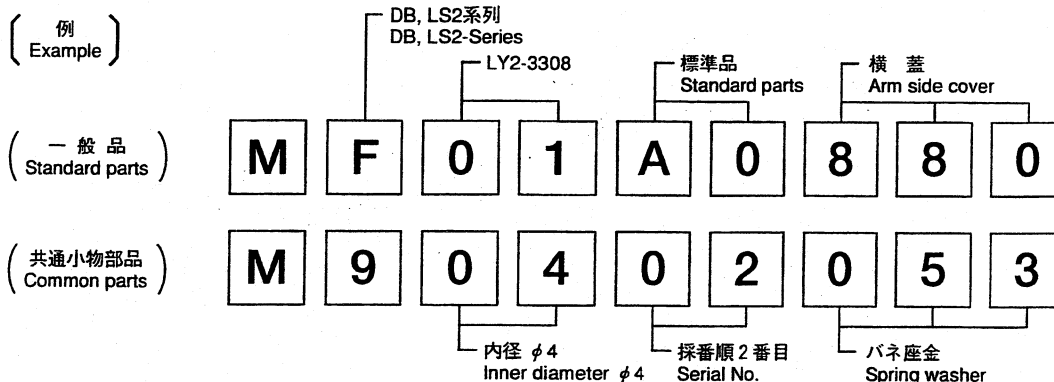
例
Example

DB, LS2系列
DB, LS2-Series

LY2-3308

標準品
Standard parts

横 蓋
Arm side cover

一般品
Standard parts

M F 0 1 A 0 8 8 0

共通小物部品
Common parts

M 9 0 4 0 2 0 5 3

内径 $\phi 4$
Inner diameter $\phi 4$

採番順 2 番目
Serial No.

バネ座金
Spring washer